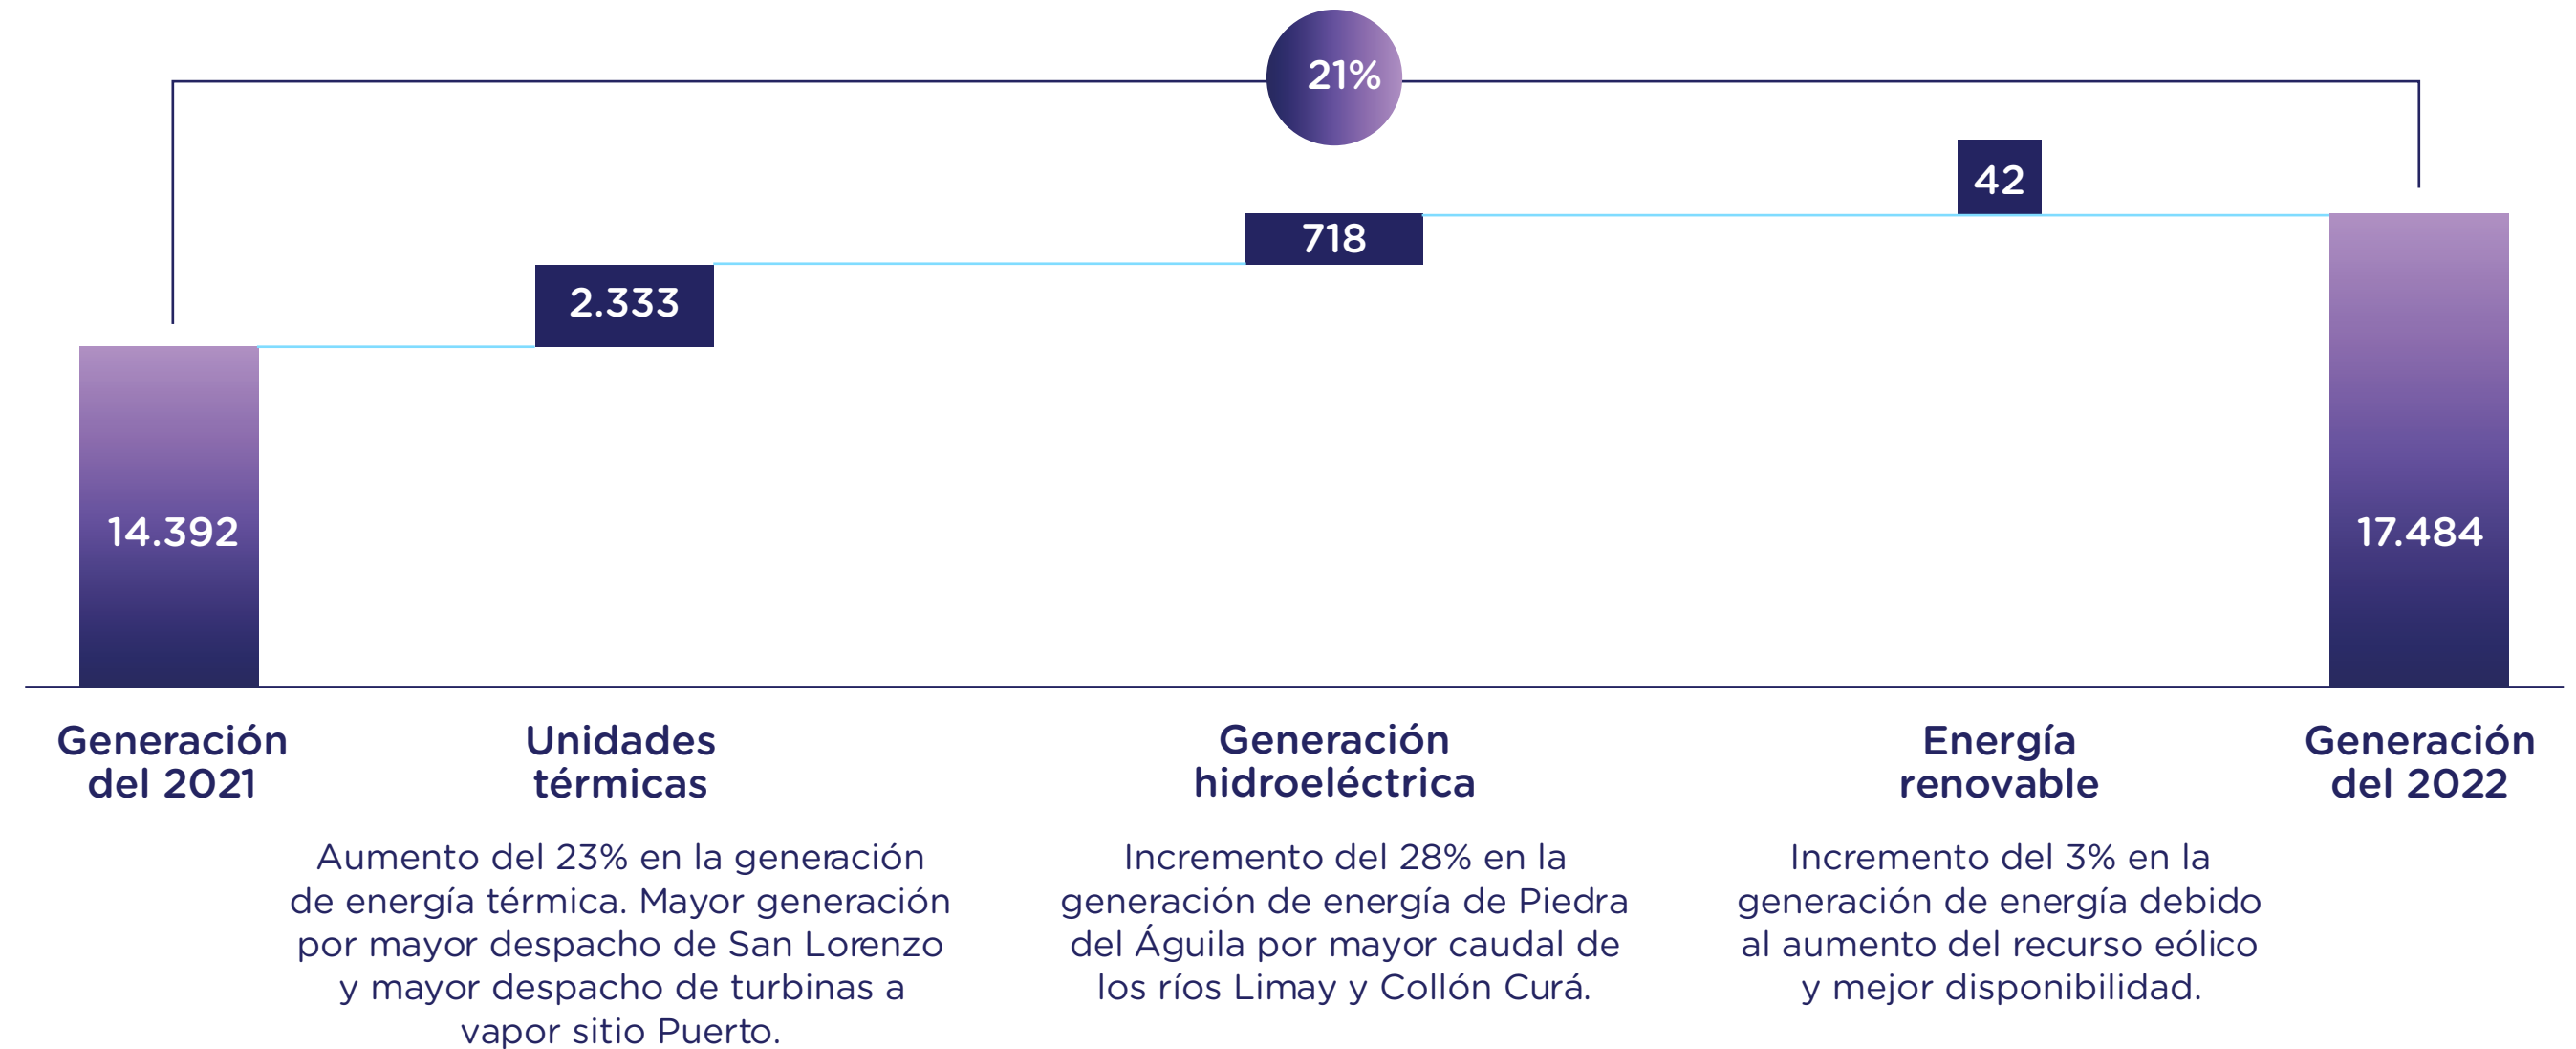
21%

42

718

2.333

14.392

17.484

Generación del 2021

Unidades térmicas

Aumento del 23% en la generación de energía térmica. Mayor generación por mayor despacho de San Lorenzo y mayor despacho de turbinas a vapor sitio Puerto.

Generación hidroeléctrica

Incremento del 28% en la generación de energía de Piedra del Águila por mayor caudal de los ríos Limay y Collón Curá.

Energía renovable

Incremento del 3% en la generación de energía debido al aumento del recurso eólico y mejor disponibilidad.

Generación del 2022